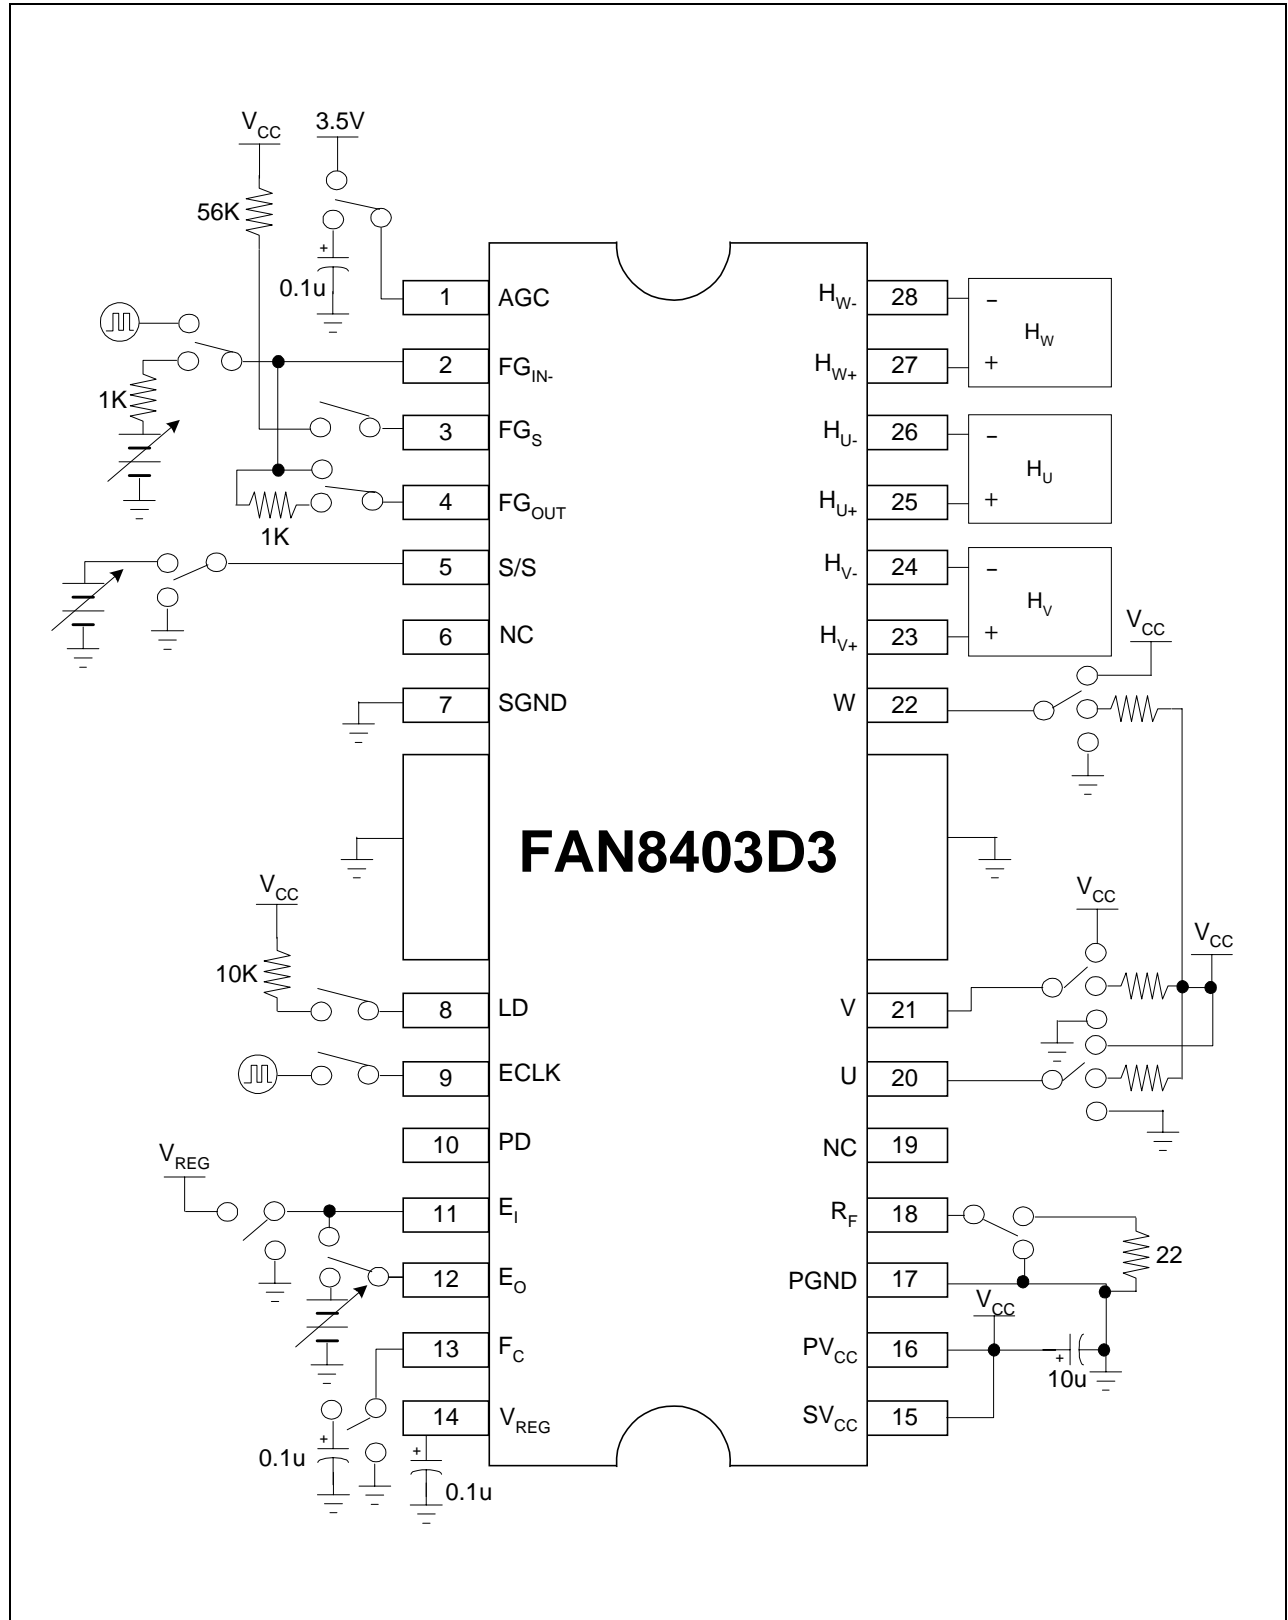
$V_{CC}$
3.5V
56K
0.1u
1
AGC
2
$FG_{IN-}$
1K
3
$FG_S$
4
$FG_{OUT}$
1K
5
S/S
6
NC
7
SGND
$V_{CC}$
10K
8
LD
9
ECLK
10
PD
$V_{REG}$
11
$E_I$
12
$E_O$
13
$F_C$
14
$V_{REG}$
0.1u
0.1u

FAN8403D3

$H_{W-}$
28
$H_{W+}$
27
$H_W$
–
+
$H_{U-}$
26
$H_{U+}$
25
$H_U$
–
+
$H_{V-}$
24
$H_{V+}$
23
$H_V$
–
+
$V_{CC}$
W
22
$V_{CC}$
$V_{CC}$
V
21
U
20
NC
19
$R_F$
18
22
PGND
17
$V_{CC}$
$PV_{CC}$
16
10u
$SV_{CC}$
15